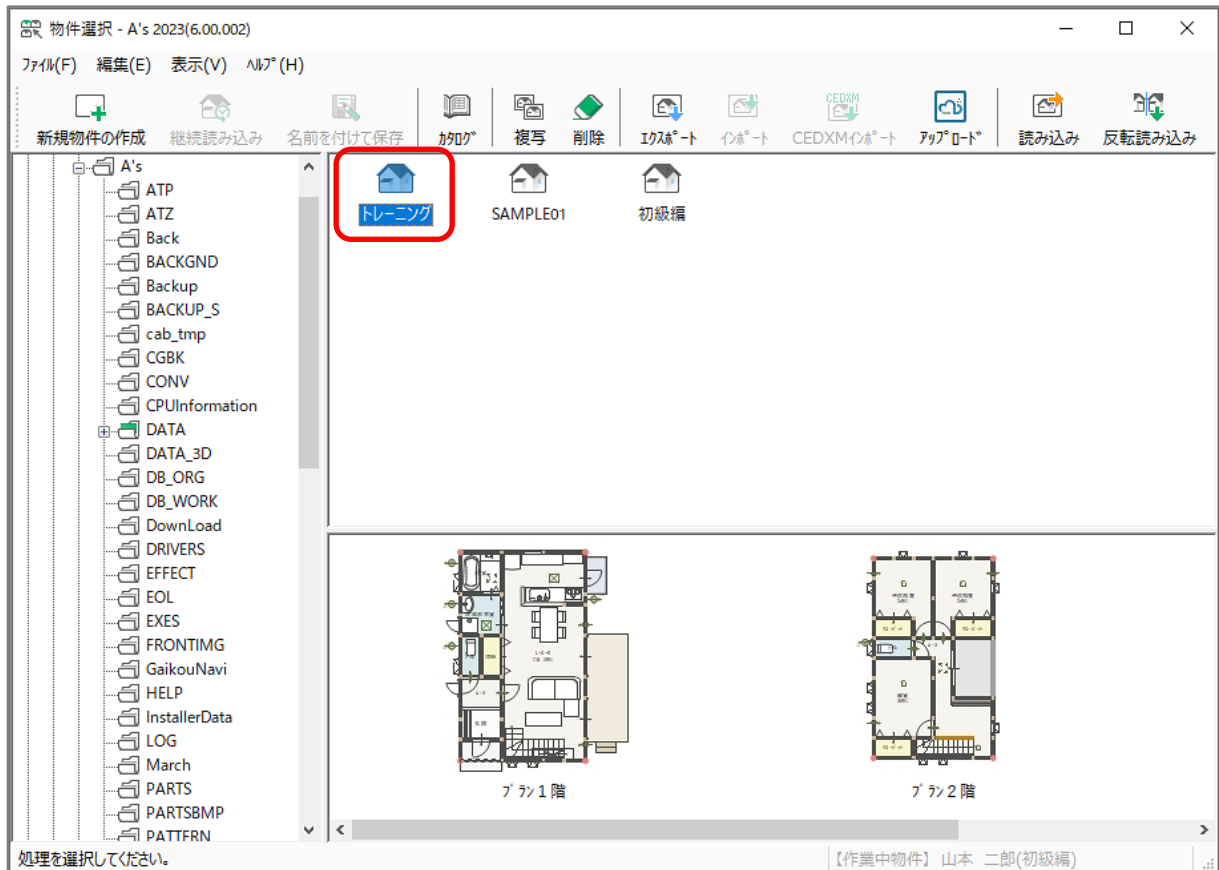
物件選択 - A's 2023(6.00.002)

ﾌｧｲﾙ(F) 編集(E) 表示(V) ﾍﾙﾌﾟ(H)

新規物件の作成 継続読み込み 名前を付けて保存 ｶﾀﾛｸﾞ 複写 削除 ｴｸｽﾎﾟｰﾄ ｲﾝﾎﾟｰﾄ CEDXMｲﾝﾎﾟｰﾄ ｱｯﾌﾟﾛｰﾄﾞ 読み込み 反転読み込み

A's
ATP
ATZ
Back
BACKGND
Backup
BACKUP_S
cab_tmp
CGBK
CONV
CPUInformation
DATA
DATA_3D
DB_ORG
DB_WORK
DownLoad
DRIVERS
EFFECT
EOL
EXES
FRONTIMG
GaikouNavi
HELP
InstallerData
LOG
March
PARTS
PARTSBMP
PATTERN

トレーニング SAMPLE01 初級編

ﾌﾟﾗﾝ１階 ﾌﾟﾗﾝ２階

処理を選択してください。 【作業中物件】 山本 二郎(初級編)